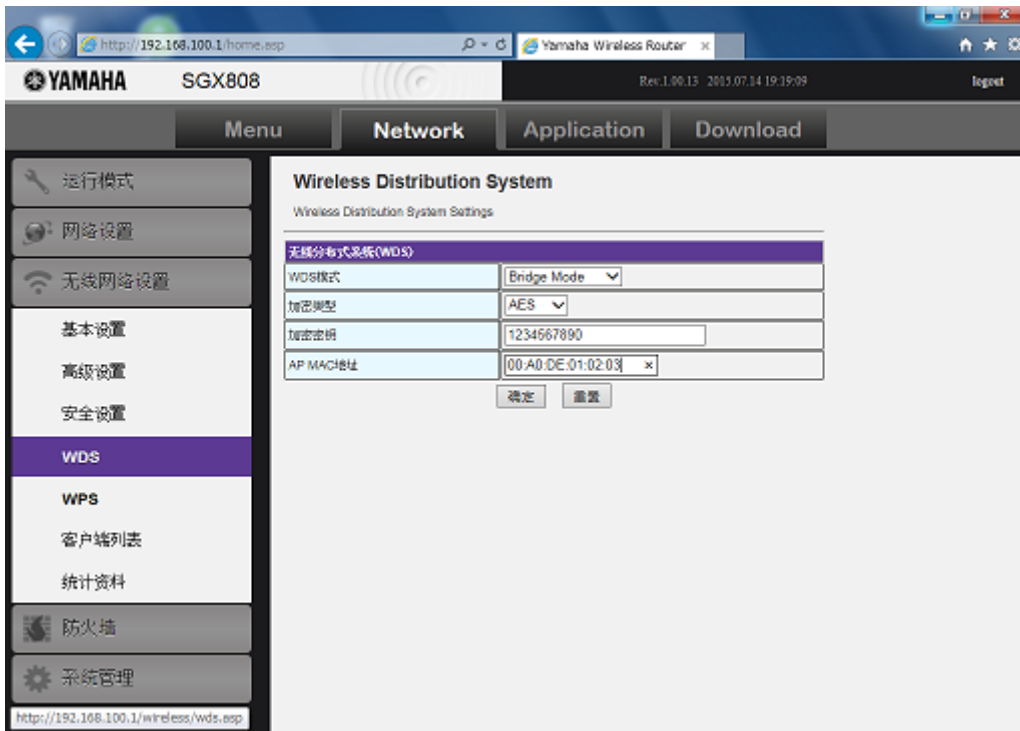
http://192.168.100.1/home.asp

Yamaha Wireless Router

YAMAHA SGX808

Rev.1.00.13 2015.07.14 19:19:09

logout

Menu Network Application Download

运行模式

网络设置

无线网络设置

基本设置

高级设置

安全设置

WDS

WPS

客户端列表

统计资料

防火墙

系统管理

Wireless Distribution System

Wireless Distribution System Settings

| 无线分布式系统(WDS) | |
|---|---|
| WDS模式 | Bridge Mode |
| 加密类型 | AES |
| 加密密钥 | 1234567890 |
| AP MAC地址 | 00:A0:DE:01:02:03 |

确定 重置

http://192.168.100.1/wireless/wds.asp